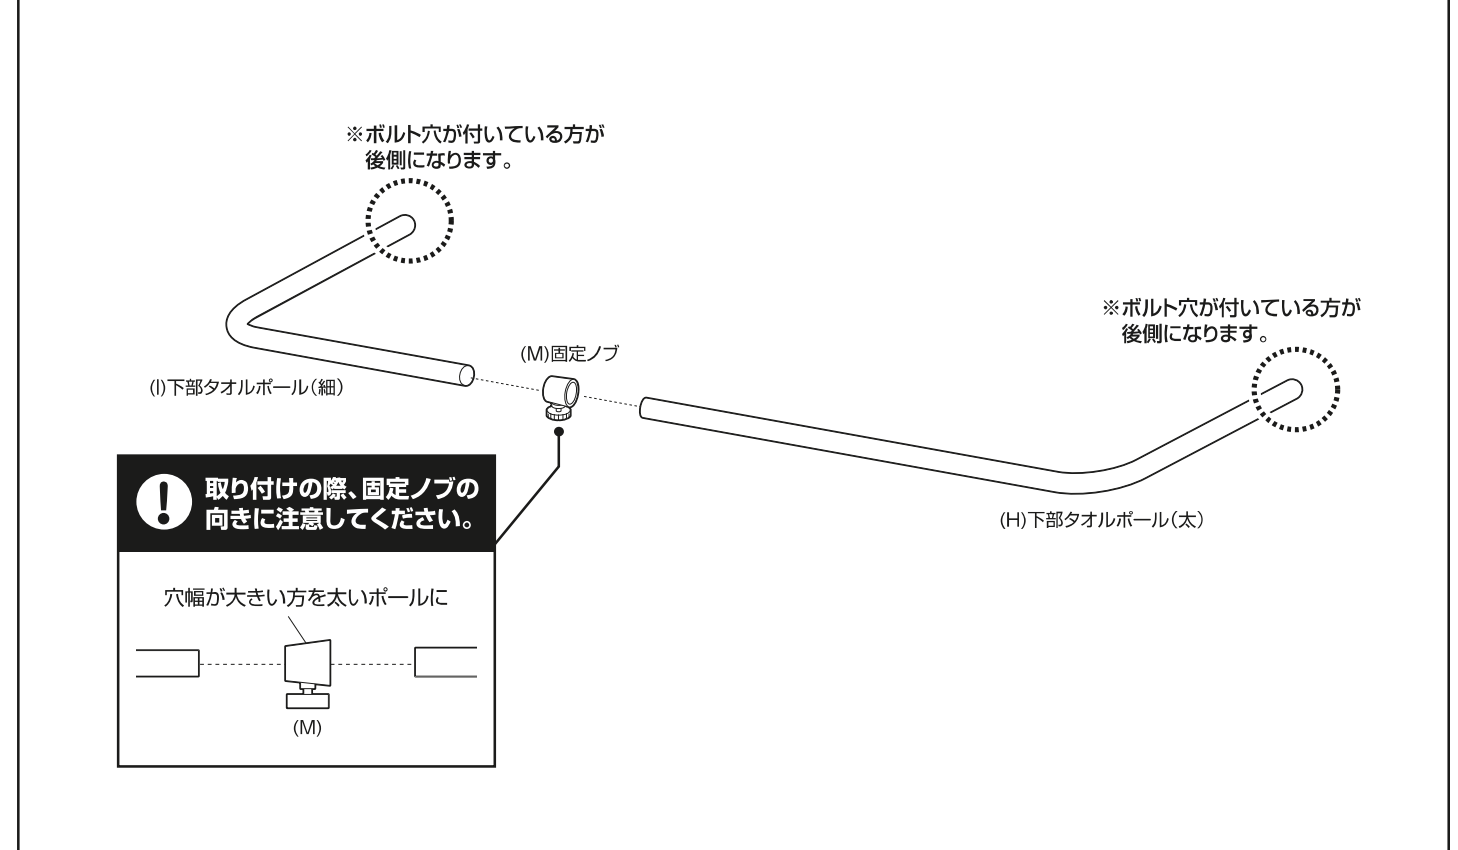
※ボルト穴が付いている方が後側になります。

※ボルト穴が付いている方が後側になります。

(M)固定ノブ

(I)下部タオルポール(細)

(H)下部タオルポール(太)

取り付けの際、固定ノブの向きに注意してください。

穴幅が大きい方を太いポールに

(M)